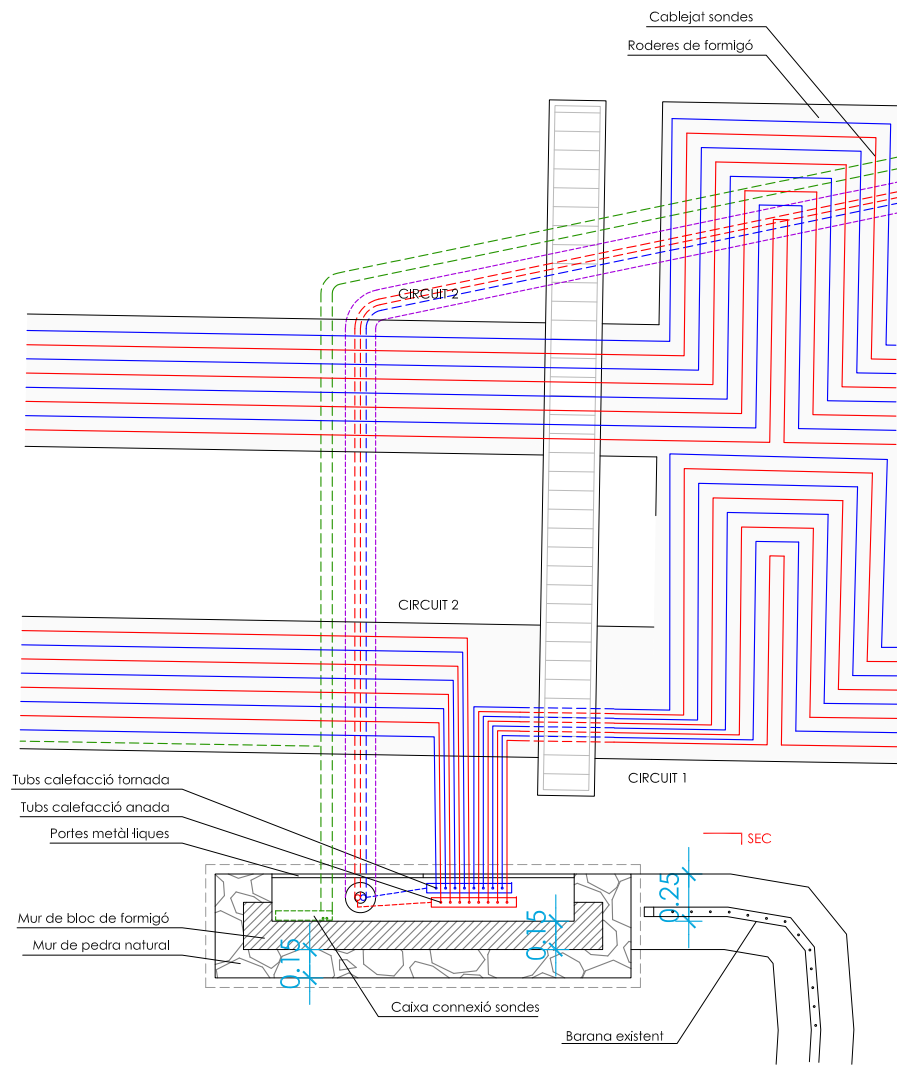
Cablejat sondes
Roderes de formigó
CIRCUIT 2
CIRCUIT 2
CIRCUIT 1
Tubs calefacció tornada
Tubs calefacció anada
Portes metàl·liques
SEC
Mur de bloc de formigó
Mur de pedra natural
0.25
0.15
0.15
Caixa connexió sondes
Barana existent